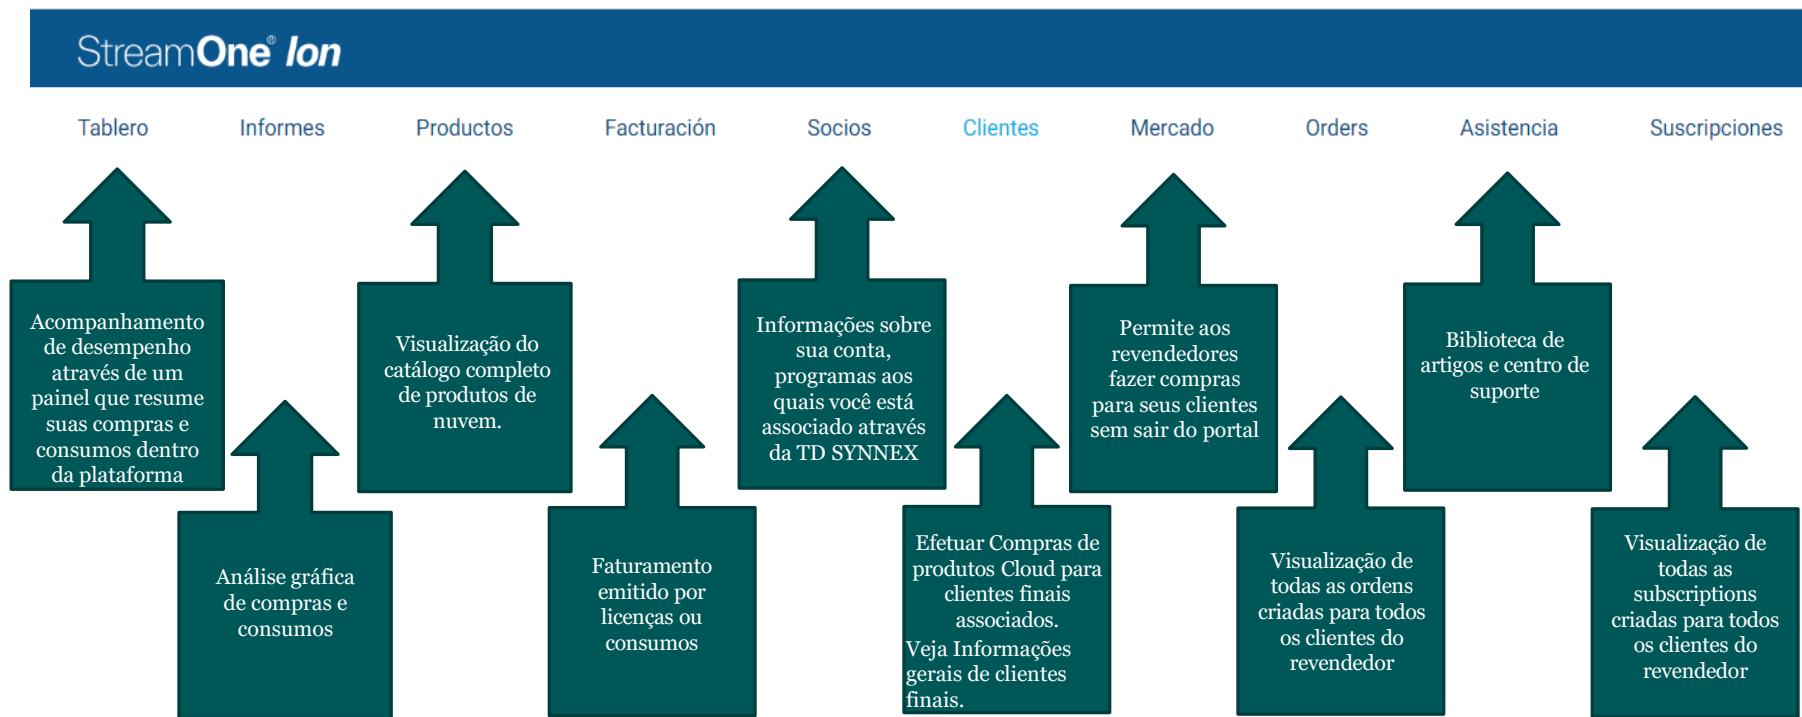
StreamOne® Ion

Tablero Informes Productos Facturación Socios Clientes Mercado Orders Asistencia Suscripciones

Acompanhamento de desempenho através de um painel que resume suas compras e consumos dentro da plataforma

Análise gráfica de compras e consumos

Visualização do catálogo completo de produtos de nuvem.

Faturamento emitido por licenças ou consumos

Informações sobre sua conta, programas aos quais você está associado através da TD SYNNEX

Efetuar Compras de produtos Cloud para clientes finais associados.
Veja Informações gerais de clientes finais.

Permite aos revendedores fazer compras para seus clientes sem sair do portal

Visualização de todas as ordens criadas para todos os clientes do revendedor

Biblioteca de artigos e centro de suporte

Visualização de todas as subscriptions criadas para todos os clientes do revendedor